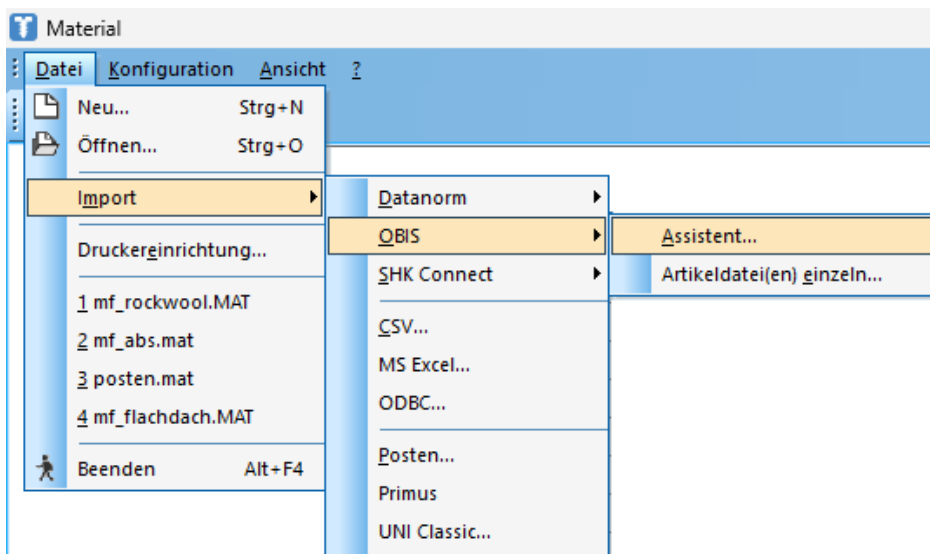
Material

Datei Konfiguration Ansicht ?

Neu... Strg+N
Öffnen... Strg+O
Import
Druckereinrichtung...
1 mf_rockwool.MAT
2 mf_abs.mat
3 posten.mat
4 mf_flachdach.MAT
Beenden Alt+F4

Datanorm
OBIS
SHK Connect
CSV...
MS Excel...
ODBC...
Posten...
Primus
UNI Classic...

Assistent...
Artikeldatei(en) einzeln...